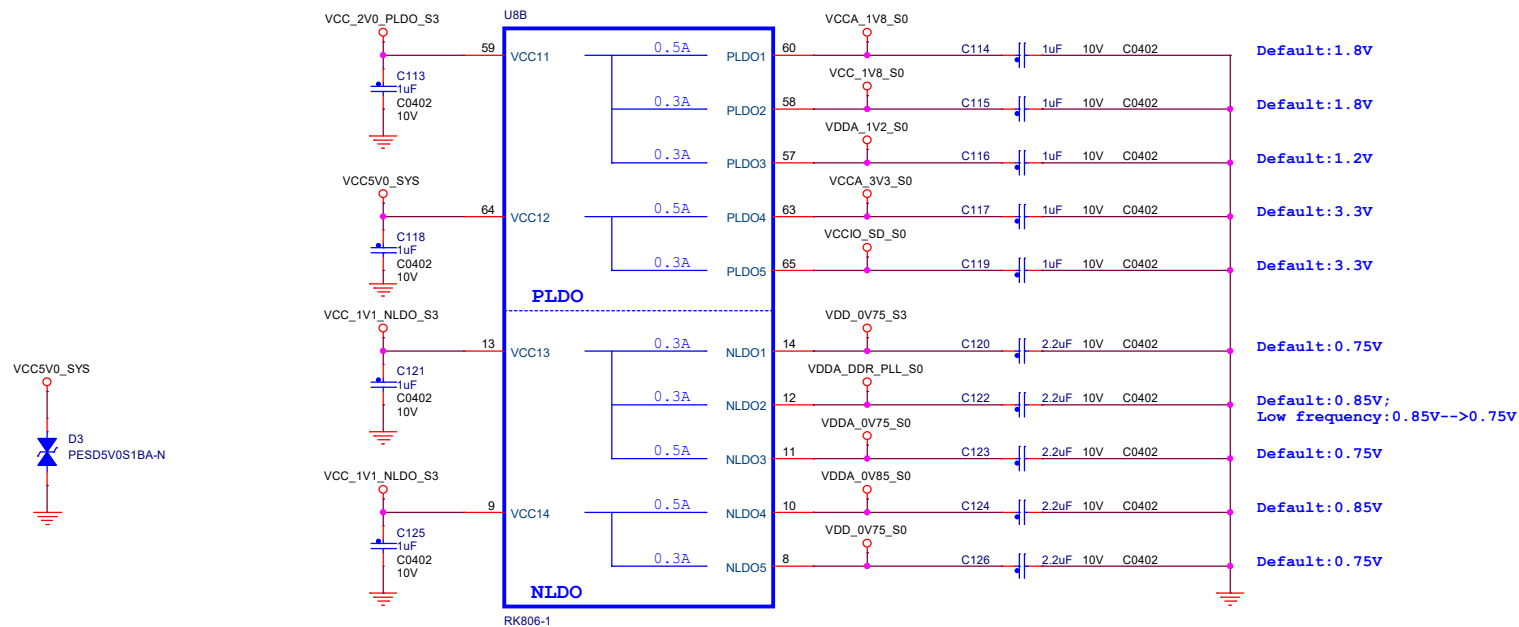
U8B

VCC_2V0_PLDO_S3
C113
1uF
C0402
10V
59 VCC11

VCC5V0_SYS
C118
1uF
C0402
10V
64 VCC12

VCC_1V1_NLDO_S3
C121
1uF
C0402
10V
13 VCC13

VCC_1V1_NLDO_S3
C125
1uF
C0402
10V
9 VCC14

VCC5V0_SYS
D3
PESD5V0S1BA-N

0.5A PLDO1 60 VCCA_1V8_S0 C114 1uF 10V C0402 Default:1.8V
0.3A PLDO2 58 VCC_1V8_S0 C115 1uF 10V C0402 Default:1.8V
0.3A PLDO3 57 VDDA_1V2_S0 C116 1uF 10V C0402 Default:1.2V
0.5A PLDO4 63 VCCA_3V3_S0 C117 1uF 10V C0402 Default:3.3V
0.3A PLDO5 65 VCCIO_SD_S0 C119 1uF 10V C0402 Default:3.3V

PLDO

0.3A NLDO1 14 VDD_0V75_S3 C120 2.2uF 10V C0402 Default:0.75V
0.3A NLDO2 12 VDDA_DDR_PLL_S0 C122 2.2uF 10V C0402 Default:0.85V;
Low frequency:0.85V-->0.75V
0.5A NLDO3 11 VDDA_0V75_S0 C123 2.2uF 10V C0402 Default:0.75V
0.5A NLDO4 10 VDDA_0V85_S0 C124 2.2uF 10V C0402 Default:0.85V
0.3A NLDO5 8 VDD_0V75_S0 C126 2.2uF 10V C0402 Default:0.75V

NLDO

RK806-1